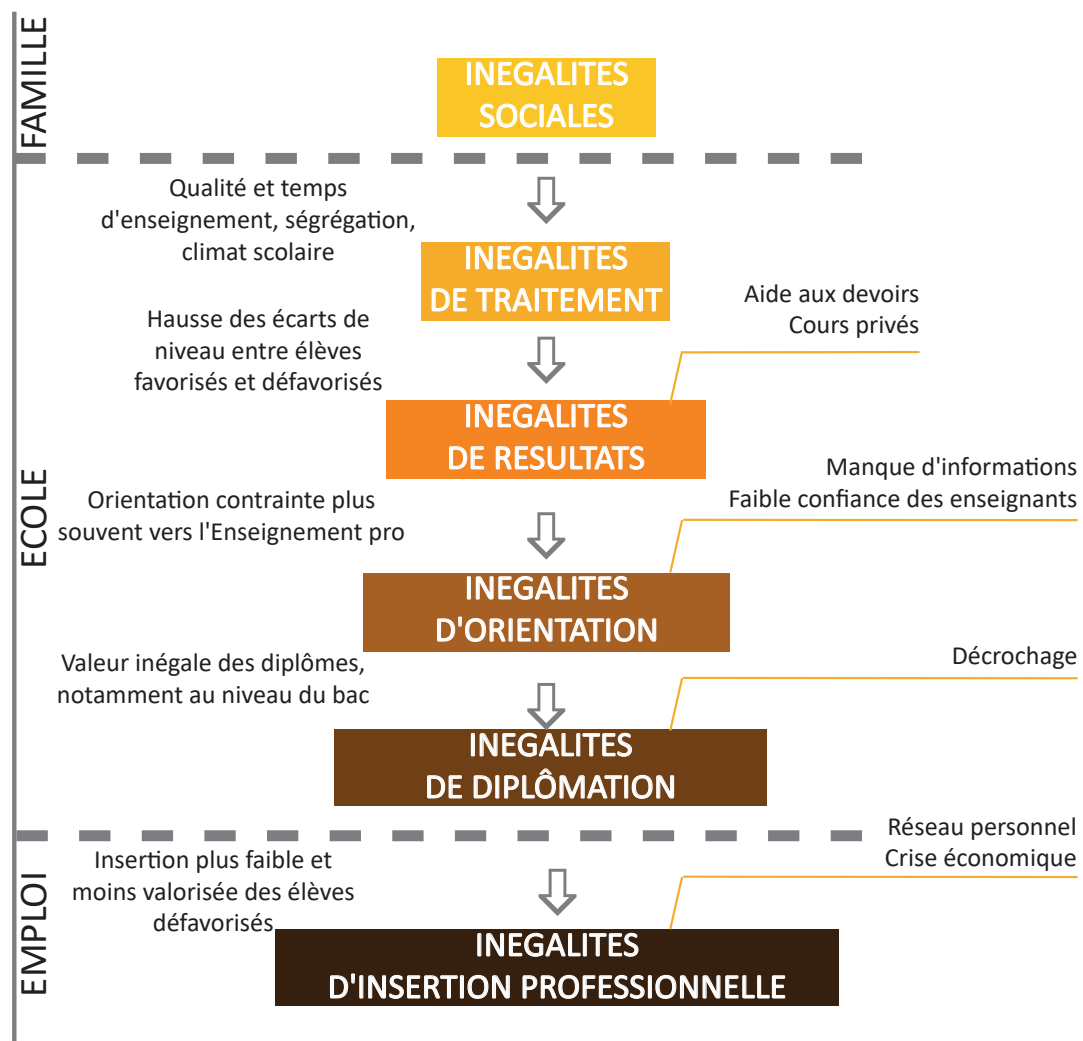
FAMILLE

INEGALITES SOCIALES

ECOLE

Qualité et temps d'enseignement, ségrégation, climat scolaire

INEGALITES DE TRAITEMENT

Aide aux devoirs
Cours privés

Hausse des écarts de niveau entre élèves favorisés et défavorisés

INEGALITES DE RESULTATS

Manque d'informations
Faible confiance des enseignants

Orientation contrainte plus souvent vers l'Enseignement pro

INEGALITES D'ORIENTATION

Décrochage

Valeur inégale des diplômes, notamment au niveau du bac

INEGALITES DE DIPLÔMATION

EMPLOI

Réseau personnel
Crise économique

Insertion plus faible et moins valorisée des élèves défavorisés

INEGALITES D'INSERTION PROFESSIONNELLE